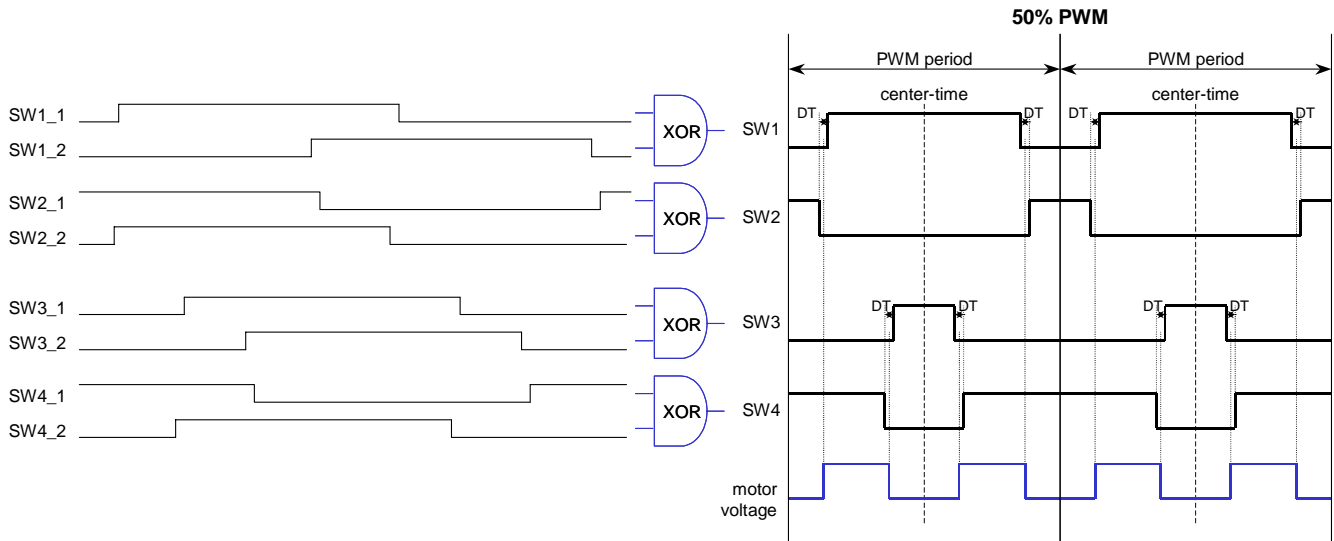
50% PWM

PWM period

PWM period

center-time

center-time

SW1_1

SW1_2

XOR

SW2_1

SW2_2

XOR

SW3_1

SW3_2

XOR

SW4_1

SW4_2

XOR

DT

DT

DT

DT

SW1

SW2

DT

DT

DT

DT

SW3

SW4

motor voltage